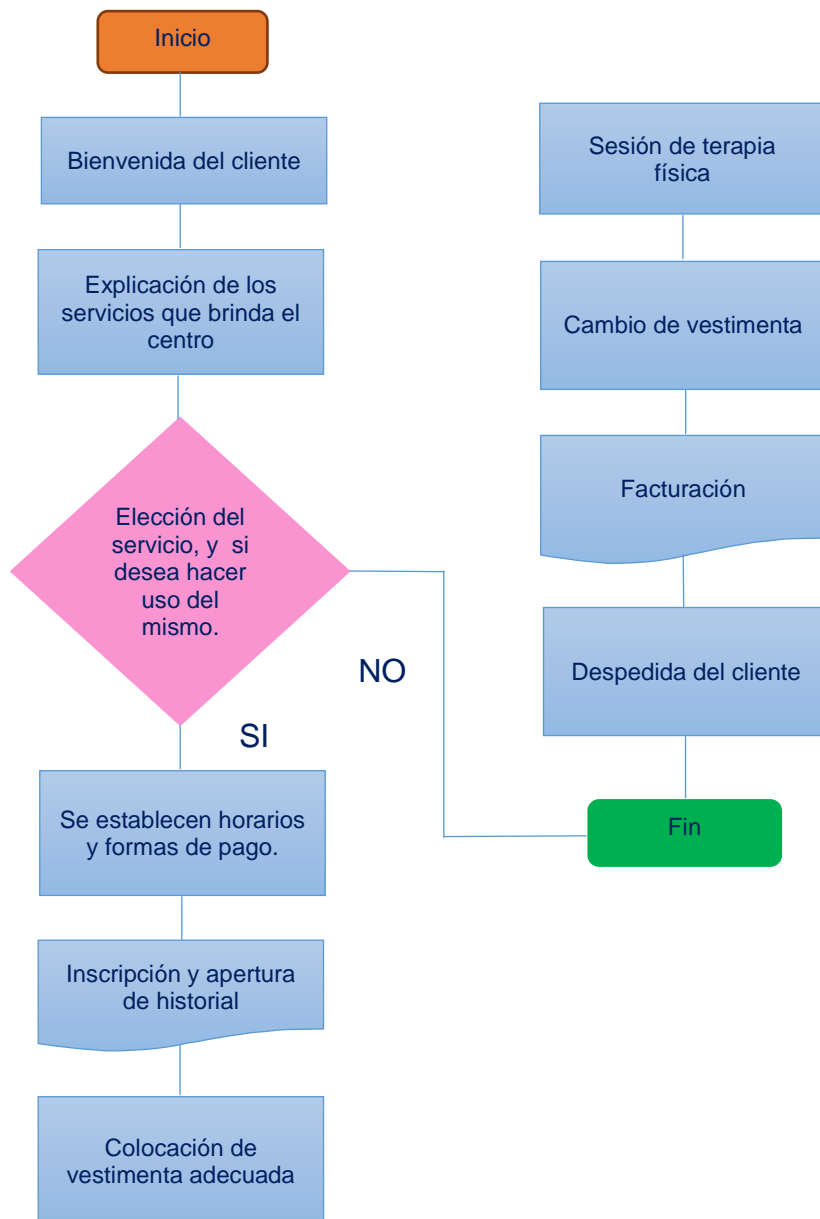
Inicio

Bienvenida del cliente

Explicación de los servicios que brinda el centro

Elección del servicio, y si desea hacer uso del mismo.

SI

Se establecen horarios y formas de pago.

Inscripción y apertura de historial

Colocación de vestimenta adecuada

NO

Sesión de terapia física

Cambio de vestimenta

Facturación

Despedida del cliente

Fin